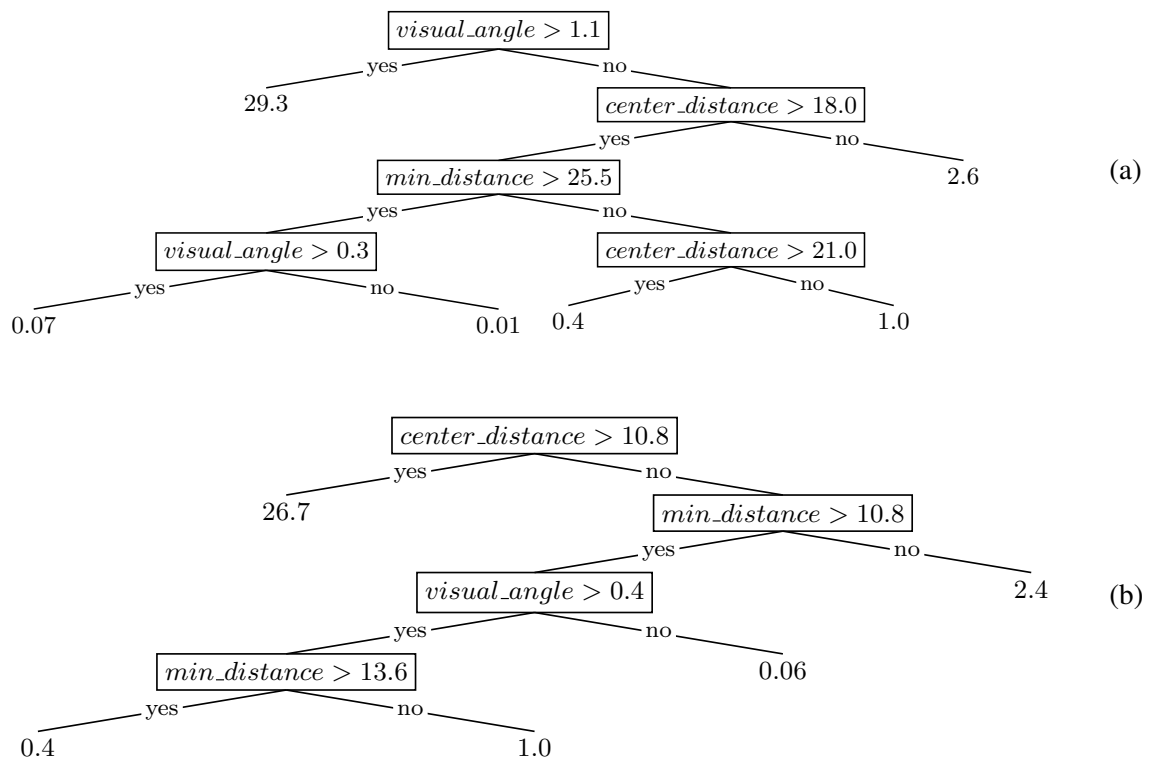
$visual\_angle > 1.1$
yes
no
29.3
$center\_distance > 18.0$
yes
no
$min\_distance > 25.5$
2.6
(a)
yes
no
$visual\_angle > 0.3$
$center\_distance > 21.0$
yes
no
yes
no
0.07
0.01
0.4
1.0

$center\_distance > 10.8$
yes
no
26.7
$min\_distance > 10.8$
yes
no
$visual\_angle > 0.4$
2.4
(b)
yes
no
$min\_distance > 13.6$
0.06
yes
no
0.4
1.0